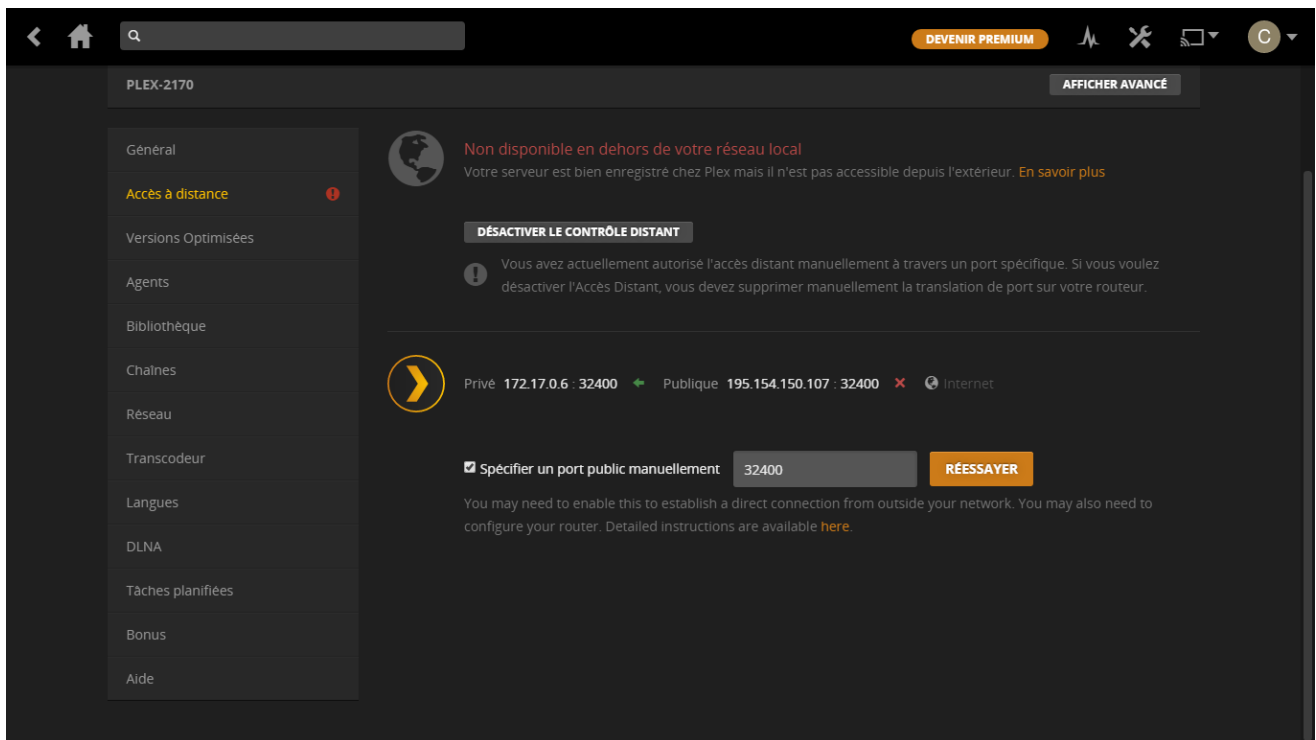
DEVENIR PREMIUM

C

PLEX-2170

AFFICHER AVANCÉ

Général

Accès à distance

Versions Optimisées

Agents

Bibliothèque

Chaînes

Réseau

Transcodeur

Langues

DLNA

Tâches planifiées

Bonus

Aide

Non disponible en dehors de votre réseau local

Votre serveur est bien enregistré chez Plex mais il n'est pas accessible depuis l'extérieur. En savoir plus

DÉSACTIVER LE CONTRÔLE DISTANT

Vous avez actuellement autorisé l'accès distant manuellement à travers un port spécifique. Si vous voulez désactiver l'Accès Distant, vous devez supprimer manuellement la translation de port sur votre routeur.

Privé 172.17.0.6 : 32400 Publique 195.154.150.107 : 32400 ✕ Internet

Spécifier un port public manuellement 32400 RÉESSAYER

You may need to enable this to establish a direct connection from outside your network. You may also need to configure your router. Detailed instructions are available here.